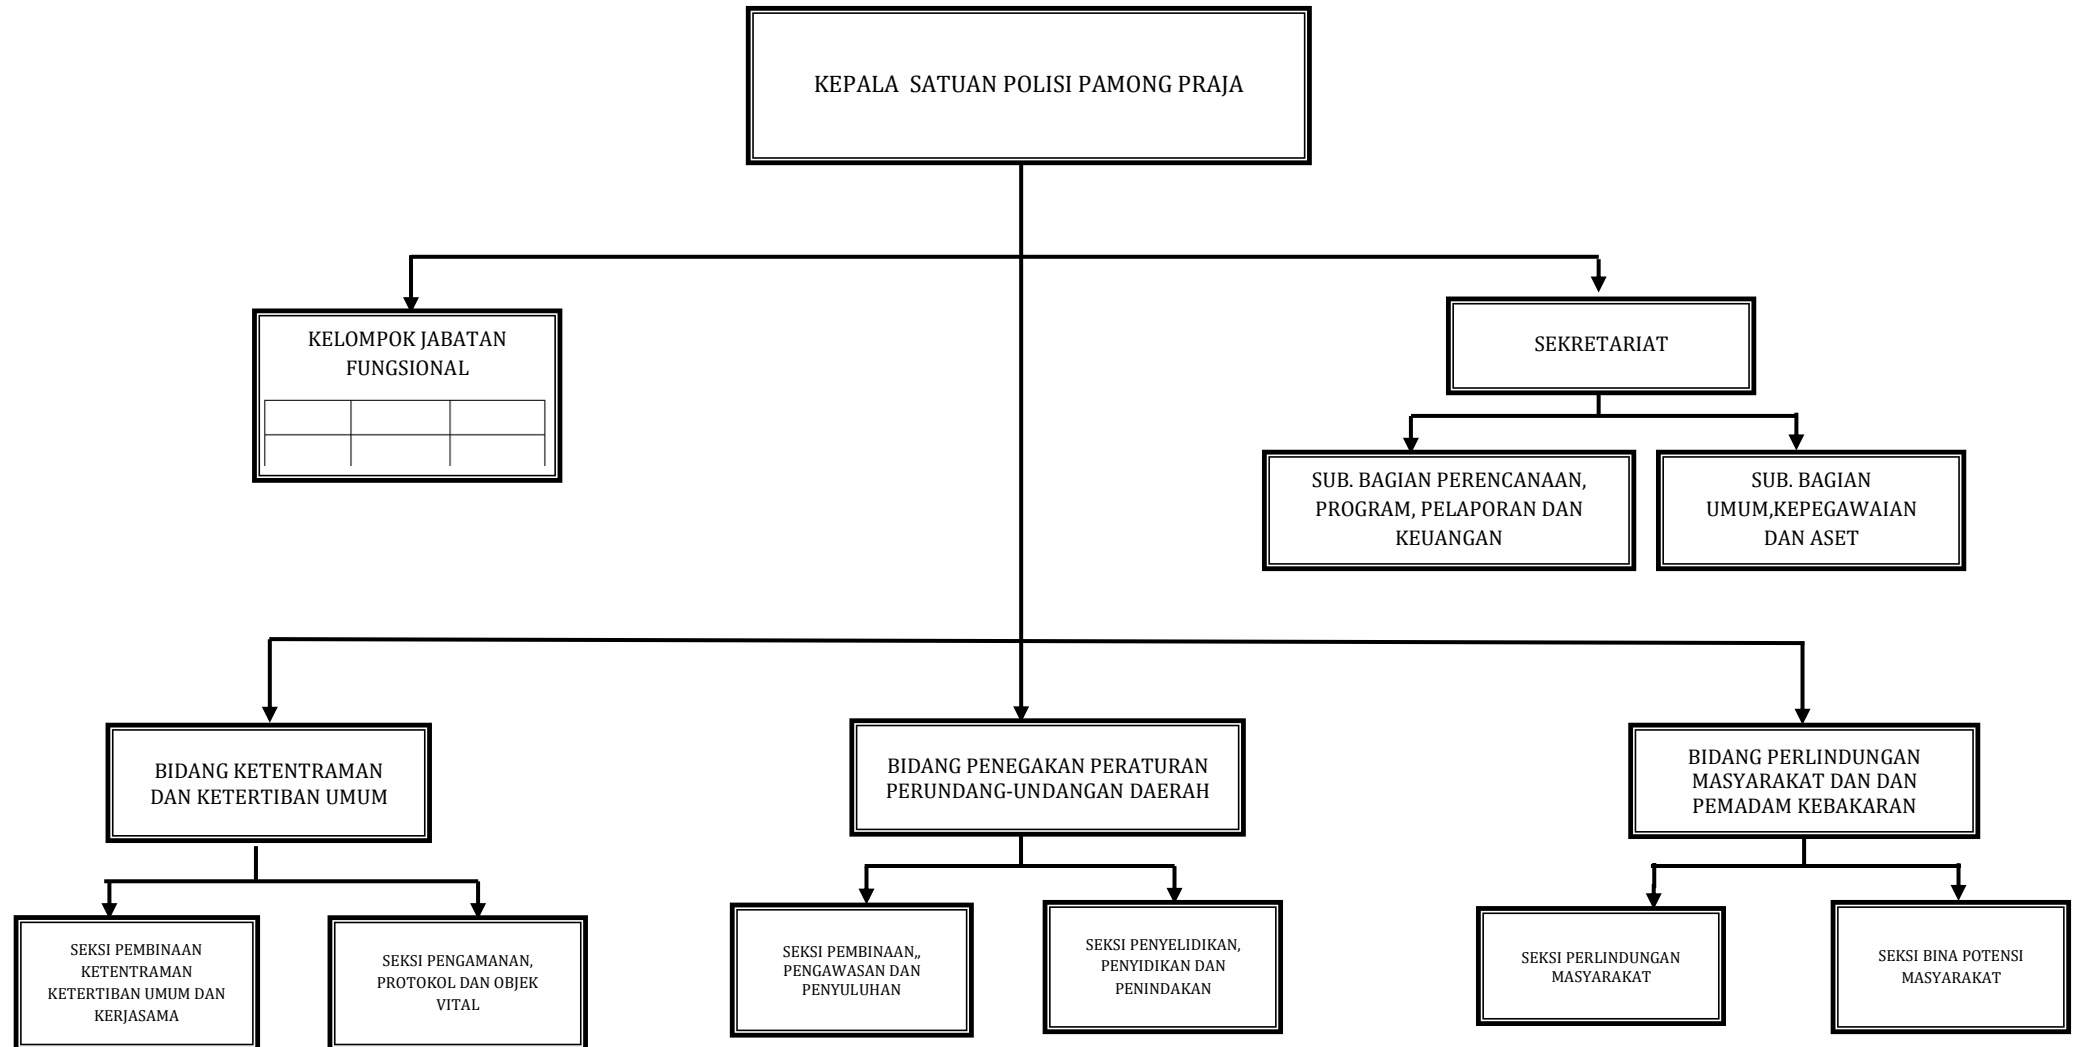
KEPALA SATUAN POLISI PAMONG PRAJA

KELOMPOK JABATAN FUNGSIONAL

SEKRETARIAT

SUB. BAGIAN PERENCANAAN, PROGRAM, PELAPORAN DAN KEUANGAN

SUB. BAGIAN UMUM,KEPEGAWAIAN DAN ASET

BIDANG KETENTRAMAN DAN KETERTIBAN UMUM

BIDANG PENEGAKAN PERATURAN PERUNDANG-UNDANGAN DAERAH

BIDANG PERLINDUNGAN MASYARAKAT DAN DAN PEMADAM KEBAKARAN

SEKSI PEMBINAAN KETENTRAMAN KETERTIBAN UMUM DAN KERJASAMA

SEKSI PENGAMANAN, PROTOKOL DAN OBJEK VITAL

SEKSI PEMBINAAN,, PENGAWASAN DAN PENYULUHAN

SEKSI PENYELIDIKAN, PENYIDIKAN DAN PENINDAKAN

SEKSI PERLINDUNGAN MASYARAKAT

SEKSI BINA POTENSI MASYARAKAT